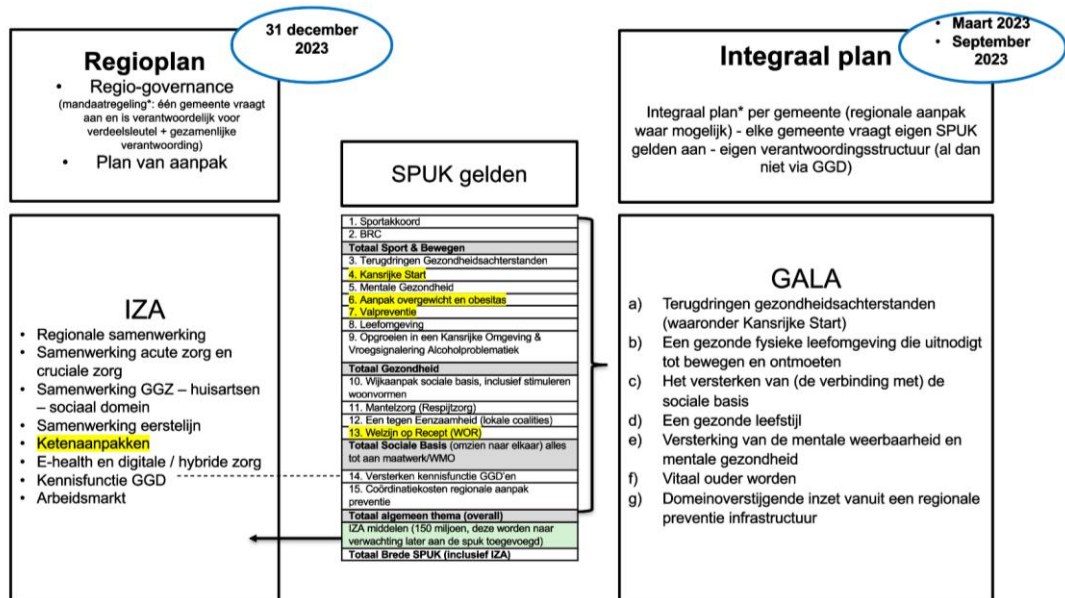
31 december 2023

Regioplan

• Regio-governance (mandaatregeling*: één gemeente vraagt aan en is verantwoordelijk voor verdeelsleutel + gezamenlijke verantwoording)
• Plan van aanpak

• Maart 2023
• September 2023

Integraal plan

Integraal plan* per gemeente (regionale aanpak waar mogelijk) - elke gemeente vraagt eigen SPUK gelden aan - eigen verantwoordingsstructuur (al dan niet via GGD)

SPUK gelden

| 1. Sportakkoord |
|---|
| 2. BRC |
| Totaal Sport & Bewegen |
| 3. Terugdringen Gezondheidsachterstanden |
| 4. Kansrijke Start |
| 5. Mentale Gezondheid |
| 6. Aanpak overgewicht en obesitas |
| 7. Valpreventie |
| 8. Leefomgeving |
| 9. Opgroeien in een Kansrijke Omgeving & Vroegsignalering Alcoholproblematiek |
| Totaal Gezondheid |
| 10. Wijkaanpak sociale basis, inclusief stimuleren woonvormen |
| 11. Mantelzorg (Respijtzorg) |
| 12. Een tegen Eenzaamheid (lokale coalities) |
| 13. Welzijn op Recept (WOR) |
| Totaal Sociale Basis (omzien naar elkaar) alles tot aan maatwerk/WMO |
| 14. Versterken kennisfunctie GGD'en |
| 15. Coördinatiekosten regionale aanpak preventie |
| Totaal algemeen thema (overall) |
| IZA middelen (150 miljoen, deze worden naar verwachting later aan de spuk toegevoegd) |
| Totaal Brede SPUK (inclusief IZA) |

IZA

• Regionale samenwerking
• Samenwerking acute zorg en cruciale zorg
• Samenwerking GGZ – huisartsen – sociaal domein
• Samenwerking eerstelijn
• Ketenaanpakken
• E-health en digitale / hybride zorg
• Kennisfunctie GGD
• Arbeidsmarkt

GALA

a) Terugdringen gezondheidsachterstanden (waaronder Kansrijke Start)
b) Een gezonde fysieke leefomgeving die uitnodigt tot bewegen en ontmoeten
c) Het versterken van (de verbinding met) de sociale basis
d) Een gezonde leefstijl
e) Versterking van de mentale weerbaarheid en mentale gezondheid
f) Vitaal ouder worden
g) Domeinoverstijgende inzet vanuit een regionale preventie infrastructuur